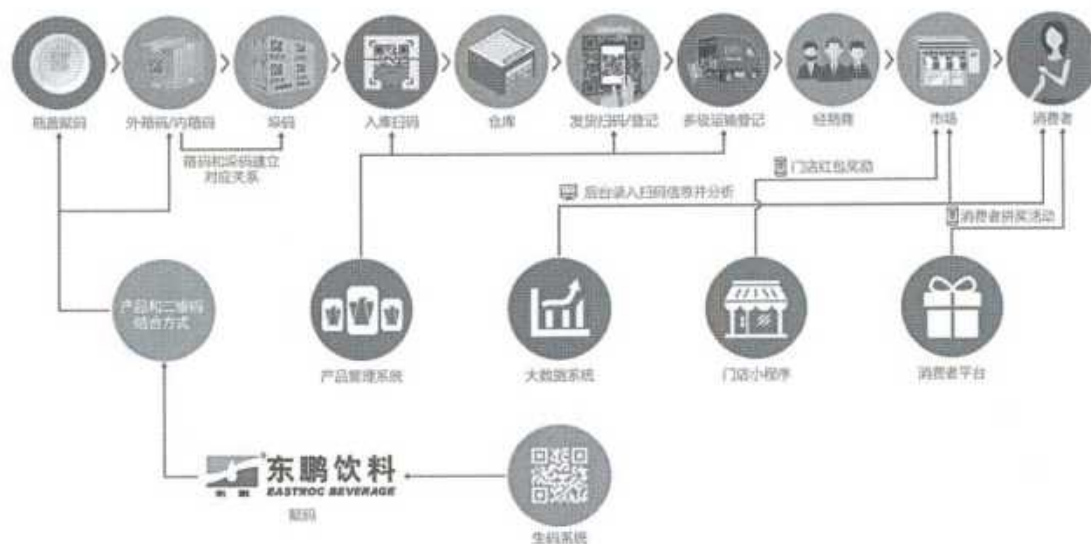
瓶盖赋码

外箱码/内箱码

垛码

箱码和垛码建立对应关系

入库扫码

仓库

发货扫码/登记

多级运输登记

经销商

市场

消费者

门店红包奖励

后台录入扫码信息并分析

消费者抽奖活动

产品和二维码组合方式

产品管理系统

大数据系统

门店小程序

消费者平台

东鹏饮料
EASTROC BEVERAGE

赋码

生码系统